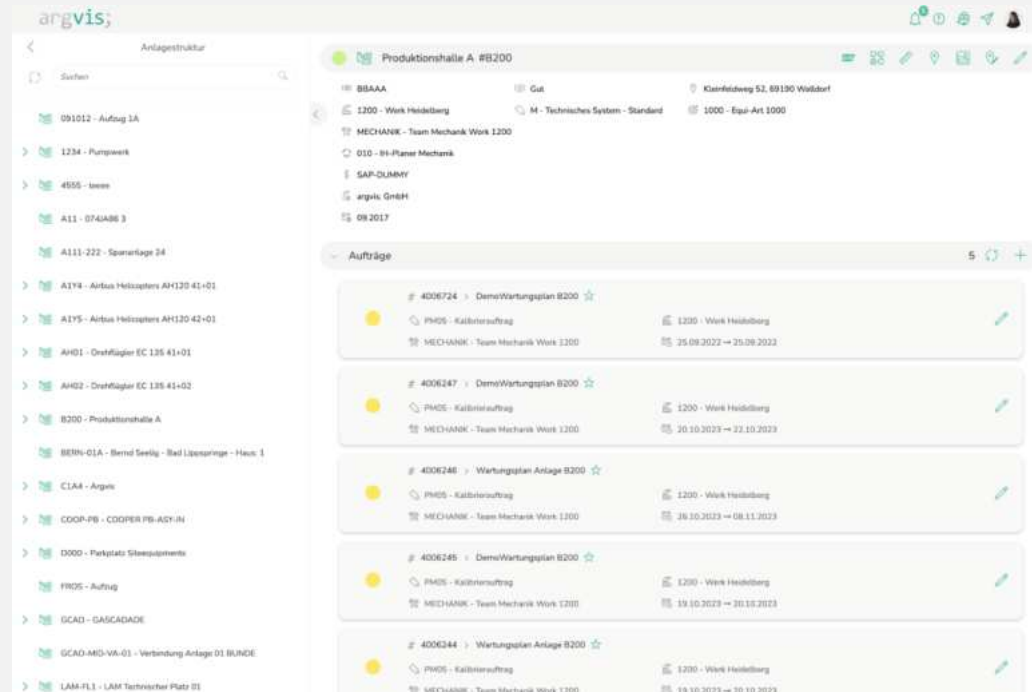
argvis;

0

Anlagestruktur

Suchen

091012 - Aufzug 1A

1234 - Pumpwerk

4555 - tooes

A11 - 074/A86 3

A111-222 - Sparanlage 24

A1Y4 - Airbus Helicopters AH120 41+01

A1Y5 - Airbus Helicopters AH120 42+01

AH01 - Drehflügler EC 135 41+01

AH02 - Drehflügler EC 135 41+02

B200 - Produktionshalle A

BERN-01A - Bernd Seelig - Bad Lippspringe - Haus: 1

C1A4 - Argvis

COOP-PB - COOPER PB-ASY-IN

D000 - Parkplatz Siteequipments

FR05 - Aufzug

GCAD - GASCADADE

GCAD-MID-VA-01 - Verbindung Anlage 01 BUNDE

LAM-FL1 - LAM Technischer Platz 01

Produktionshalle A #B200

BBAAA

Gut

Kleinfeldweg 52, 69190 Walldorf

1200 - Werk Heidelberg

M - Technisches System - Standard

1000 - Equi-Art 1000

MECHANIK - Team Mechanik Work 1200

010 - IH-Planer Mechanik

SAP-DUMMY

argvis GmbH

09.2017

Aufträge

5

# 4006724 > DemoWartungsplan B200
PM05 - Kalibrierauftrag
1200 - Werk Heidelberg
MECHANIK - Team Mechanik Work 1200
25.09.2022 → 25.09.2022

# 4006247 > DemoWartungsplan B200
PM05 - Kalibrierauftrag
1200 - Werk Heidelberg
MECHANIK - Team Mechanik Work 1200
20.10.2023 → 22.10.2023

# 4006246 > Wartungsplan Anlage B200
PM05 - Kalibrierauftrag
1200 - Werk Heidelberg
MECHANIK - Team Mechanik Work 1200
26.10.2023 → 08.11.2023

# 4006245 > DemoWartungsplan B200
PM05 - Kalibrierauftrag
1200 - Werk Heidelberg
MECHANIK - Team Mechanik Work 1200
19.10.2023 → 20.10.2023

# 4006244 > Wartungsplan Anlage B200
PM05 - Kalibrierauftrag
1200 - Werk Heidelberg
MECHANIK - Team Mechanik Work 1200
19.10.2023 → 20.10.2023